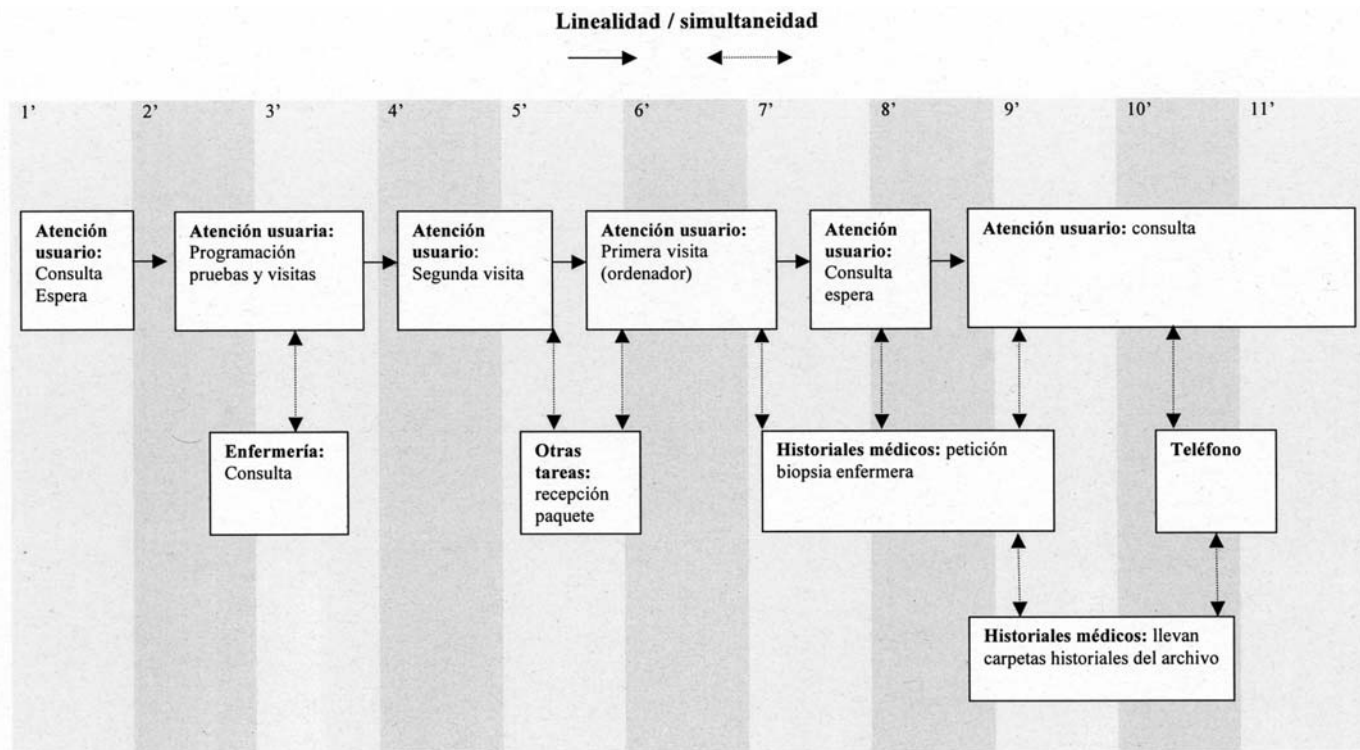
Linealidad / simultaneidad

1' 2' 3' 4' 5' 6' 7' 8' 9' 10' 11'

**Atención usuario:** Consulta Espera

**Atención usuaria:** Programación pruebas y visitas

**Atención usuario:** Segunda visita

**Atención usuario:** Primera visita (ordenador)

**Atención usuario:** Consulta espera

**Atención usuario:** consulta

**Enfermería:** Consulta

**Otras tareas:** recepción paquete

**Historiales médicos:** petición biopsia enfermera

**Teléfono**

**Historiales médicos:** llevan carpetas historiales del archivo